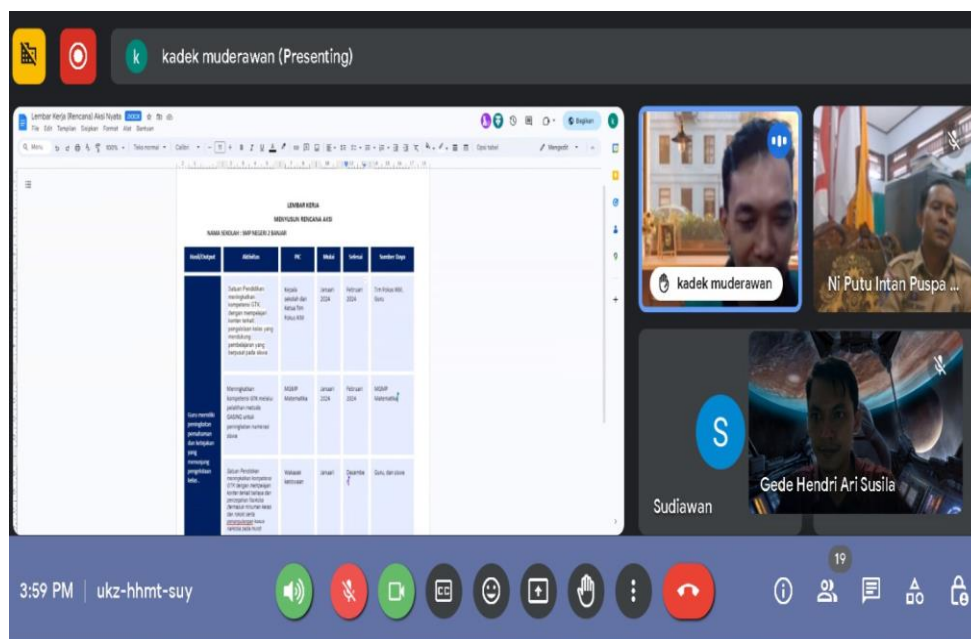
kadek muderawan (Presenting)

Lembar Kerja (Rencana) Aksi Nyata
File Edit Tampilan Sisipkan Format Alat Bantuan

LEMBAR KERJA
MENYUSUN RENCANA AKSI
NAMA SEKOLAH : SMP NEGERI 2 BANJAR

| Hasil/Output | Aktivitas | PIC | Mulai | Selesai | Sumber Daya |
|---|---|---|---|---|---|
| Guru memiliki peningkatan pemahaman dan kecakapan yang menunjang pengelolaan kelas. | Satuan Pendidikan meningkatkan kompetensi GTK dengan mempelajari konten terkait pengelolaan kelas yang mendukung pembelajaran yang berpusat pada siswa | Kepala sekolah dan Ketua Tim Fokus KIM | Januari 2024 | Februari 2024 | Tim Fokus KIM, Guru |
| | Meningkatkan kompetensi GTK melalui pelatihan metode GASING untuk peningkatan numerasi siswa | MGMP Matematika | Januari 2024 | Februari 2024 | MGMP Matematika |
| | Satuan Pendidikan meningkatkan kompetensi GTK dengan mempelajari konten terkait bahaya dan pencegahan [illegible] | Wakasek kesiswaan | Januari | Desember | Guru, dan siswa |

kadek muderawan
Ni Putu Intan Puspa ...
S
Sudiawan
Gede Hendri Ari Susila

3:59 PM | ukz-hhmt-suy
19